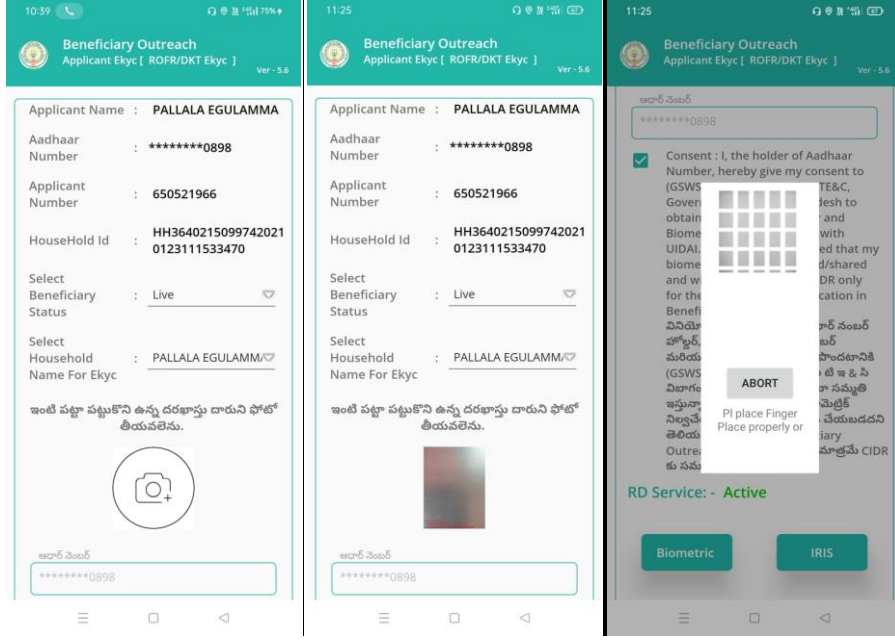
10:39

Beneficiary Outreach
Applicant Ekyc [ ROFR/DKT Ekyc ]
Ver - 5.6

Applicant Name : PALLALA EGULAMMA

Aadhaar Number : ********0898

Applicant Number : 650521966

HouseHold Id : HH36402150997420210123111533470

Select Beneficiary Status : Live

Select Household Name For Ekyc : PALLALA EGULAMM

ఇంటి పట్టా పట్టుకొని ఉన్న దరఖాస్తు దారుని ఫోటో తీయవలెను.

ఆధార్ నెంబర్
********0898

11:25

Beneficiary Outreach
Applicant Ekyc [ ROFR/DKT Ekyc ]
Ver - 5.6

Applicant Name : PALLALA EGULAMMA

Aadhaar Number : ********0898

Applicant Number : 650521966

HouseHold Id : HH36402150997420210123111533470

Select Beneficiary Status : Live

Select Household Name For Ekyc : PALLALA EGULAMM

ఇంటి పట్టా పట్టుకొని ఉన్న దరఖాస్తు దారుని ఫోటో తీయవలెను.

ఆధార్ నెంబర్
********0898

11:25

Beneficiary Outreach
Applicant Ekyc [ ROFR/DKT Ekyc ]
Ver - 5.6

ఆధార్ నెంబర్
********0898

Consent : I, the holder of Aadhaar Number, hereby give my consent to (GSWS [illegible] TE&C, Gove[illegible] desh to obtain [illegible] and Biome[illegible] with UIDAI. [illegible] ed that my biome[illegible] d/shared and w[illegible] CDR only for the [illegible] cation in Benefi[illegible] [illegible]

ABORT

Pl place Finger Place properly or

RD Service: - Active

Biometric

IRIS